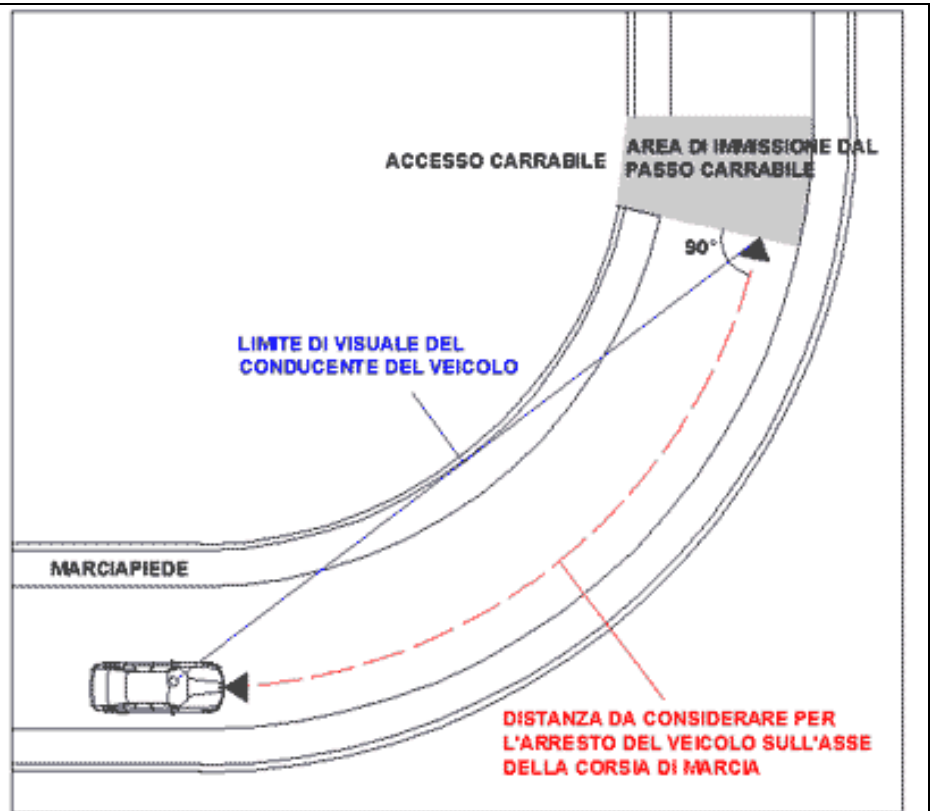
ACCESSO CARRABILE

AREA DI IMMISSIONE DAL PASSO CARRABILE

90°

LIMITE DI VISUALE DEL CONDUCENTE DEL VEICOLO

MARCIAPIEDE

DISTANZA DA CONSIDERARE PER L'ARRESTO DEL VEICOLO SULL'ASSE DELLA CORSIA DI MARCIA